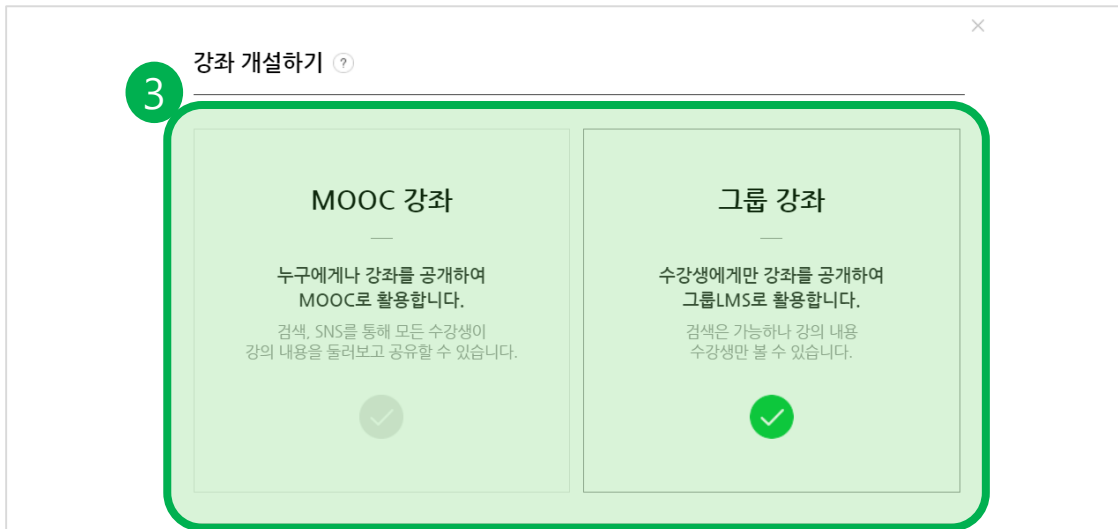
강좌 개설하기 ?

3

MOOC 강좌

—

누구에게나 강좌를 공개하여 MOOC로 활용합니다.

검색, SNS를 통해 모든 수강생이 강의 내용을 둘러보고 공유할 수 있습니다.

그룹 강좌

—

수강생에게만 강좌를 공개하여 그룹LMS로 활용합니다.

검색은 가능하나 강의 내용 수강생만 볼 수 있습니다.